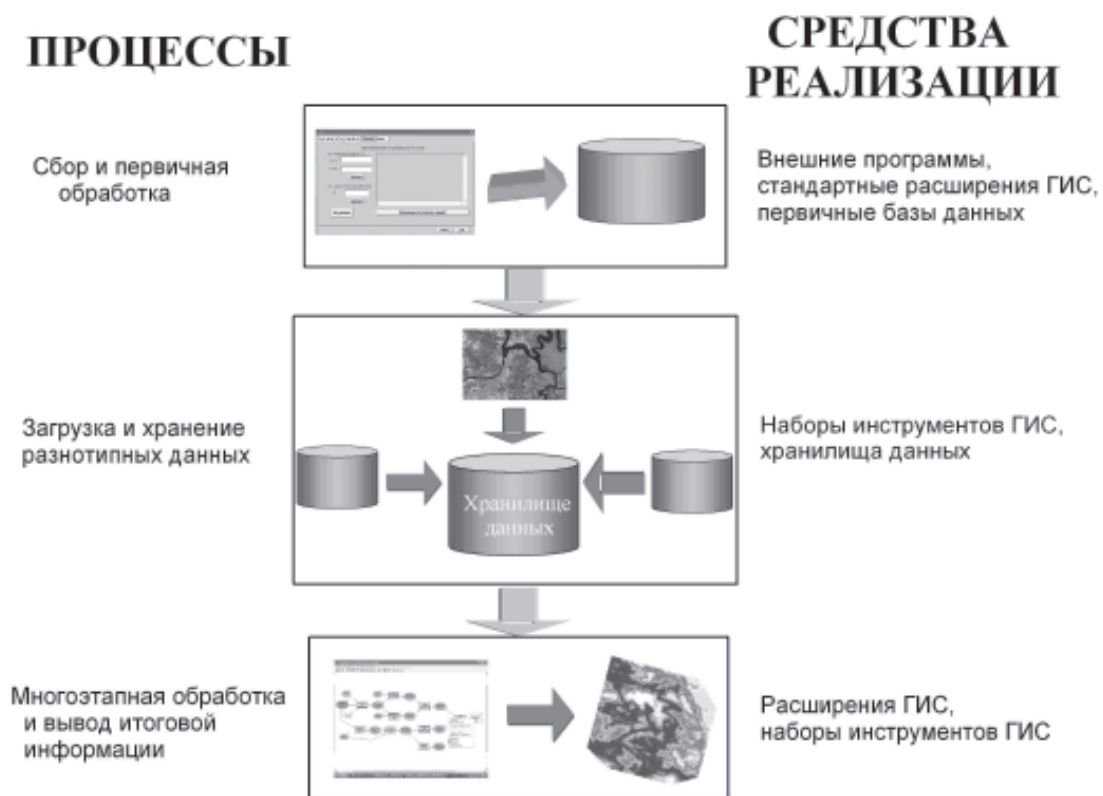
ПРОЦЕССЫ

СРЕДСТВА РЕАЛИЗАЦИИ

Сбор и первичная обработка

Внешние программы, стандартные расширения ГИС, первичные базы данных

Загрузка и хранение разнотипных данных

Хранилище данных

Наборы инструментов ГИС, хранилища данных

Многоэтапная обработка и вывод итоговой информации

Расширения ГИС, наборы инструментов ГИС